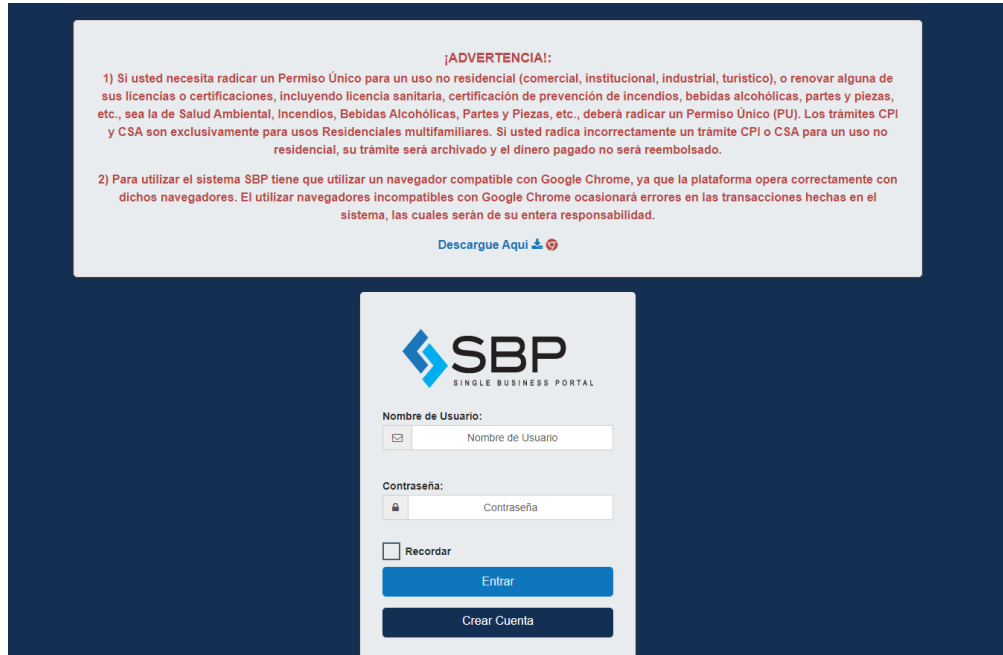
¡ADVERTENCIA!:

1) Si usted necesita radicar un Permiso Único para un uso no residencial (comercial, institucional, industrial, turístico), o renovar alguna de sus licencias o certificaciones, incluyendo licencia sanitaria, certificación de prevención de incendios, bebidas alcohólicas, partes y piezas, etc., sea la de Salud Ambiental, Incendios, Bebidas Alcohólicas, Partes y Piezas, etc., deberá radicar un Permiso Único (PU). Los trámites CPI y CSA son exclusivamente para usos Residenciales multifamiliares. Si usted radica incorrectamente un trámite CPI o CSA para un uso no residencial, su trámite será archivado y el dinero pagado no será reembolsado.

2) Para utilizar el sistema SBP tiene que utilizar un navegador compatible con Google Chrome, ya que la plataforma opera correctamente con dichos navegadores. El utilizar navegadores incompatibles con Google Chrome ocasionará errores en las transacciones hechas en el sistema, las cuales serán de su entera responsabilidad.

Descargue Aquí

SBP
SINGLE BUSINESS PORTAL

Nombre de Usuario:
Nombre de Usuario

Contraseña:
Contraseña

Recordar

Entrar

Crear Cuenta